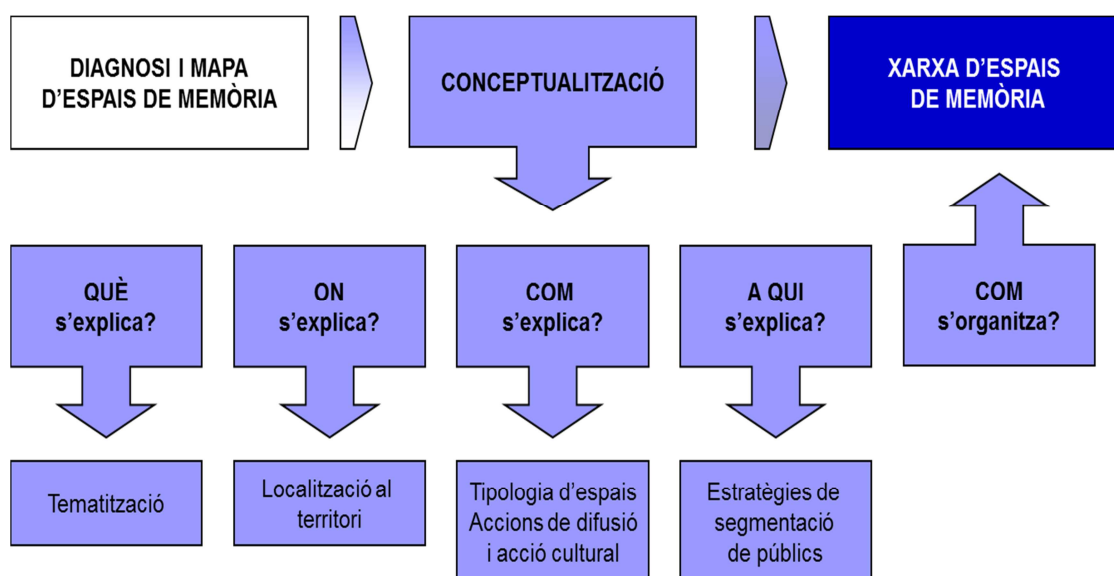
DIAGNOSI I MAPA D’ESPAIS DE MEMÒRIA

CONCEPTUALITZACIÓ

XARXA D’ESPAIS DE MEMÒRIA

QUÈ s’explica?

ON s’explica?

COM s’explica?

A QUI s’explica?

COM s’organitza?

Tematització

Localització al territori

Tipologia d’espais
Accions de difusió i acció cultural

Estratègies de segmentació de públics